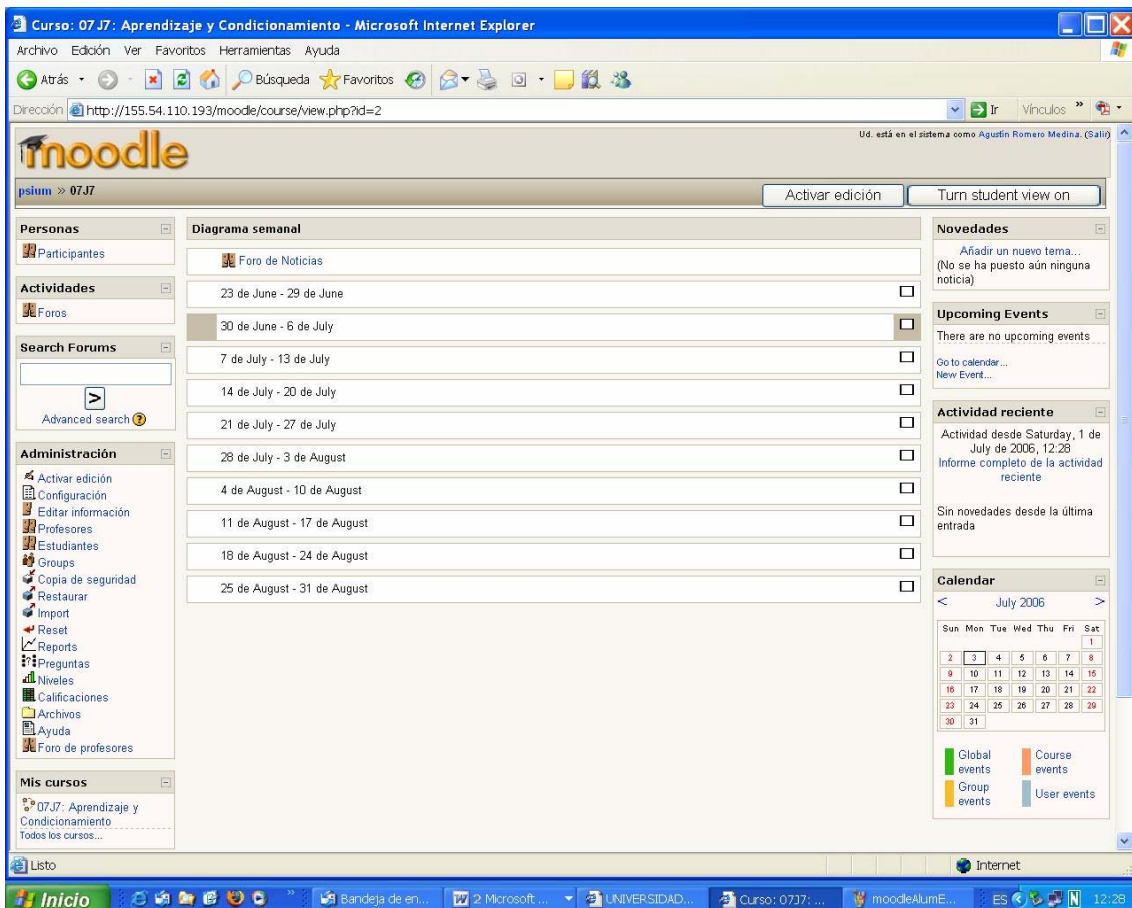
Curso: 07J7: Aprendizaje y Condicionamiento - Microsoft Internet Explorer

Archivo Edición Ver Favoritos Herramientas Ayuda

Atrás Búsqueda Favoritos

Dirección http://155.54.110.193/moodle/course/view.php?id=2 Ir Vínculos

moodle

Ud. está en el sistema como Agustín Romero Medina. (Salir)

psium » 07J7

Activar edición Turn student view on

Personas
Participantes

Actividades
Foros

Search Forums
>
Advanced search

Administración
Activar edición
Configuración
Editar información
Profesores
Estudiantes
Groups
Copia de seguridad
Restaurar
Import
Reset
Reports
Preguntas
Niveles
Calificaciones
Archivos
Ayuda
Foro de profesores

Mis cursos
07J7: Aprendizaje y Condicionamiento
Todos los cursos...

Diagrama semanal
Foro de Noticias
23 de June - 29 de June
30 de June - 6 de July
7 de July - 13 de July
14 de July - 20 de July
21 de July - 27 de July
28 de July - 3 de August
4 de August - 10 de August
11 de August - 17 de August
18 de August - 24 de August
25 de August - 31 de August

Novedades
Añadir un nuevo tema...
(No se ha puesto aún ninguna noticia)

Upcoming Events
There are no upcoming events
Go to calendar...
New Event...

Actividad reciente
Actividad desde Saturday, 1 de July de 2006, 12:28
Informe completo de la actividad reciente
Sin novedades desde la última entrada

Calendar
< July 2006 >

| Sun | Mon | Tue | Wed | Thu | Fri | Sat |
|---|---|---|---|---|---|---|
| | | | | | | 1 |
| 2 | 3 | 4 | 5 | 6 | 7 | 8 |
| 9 | 10 | 11 | 12 | 13 | 14 | 15 |
| 16 | 17 | 18 | 19 | 20 | 21 | 22 |
| 23 | 24 | 25 | 26 | 27 | 28 | 29 |
| 30 | 31 | | | | | |

Global events
Course events
Group events
User events

Listo
Internet

Inicio Bandeja de en... 2 Microsoft ... UNIVERSIDAD... Curso: 07J7: ... moodleAlumE... ES 12:28